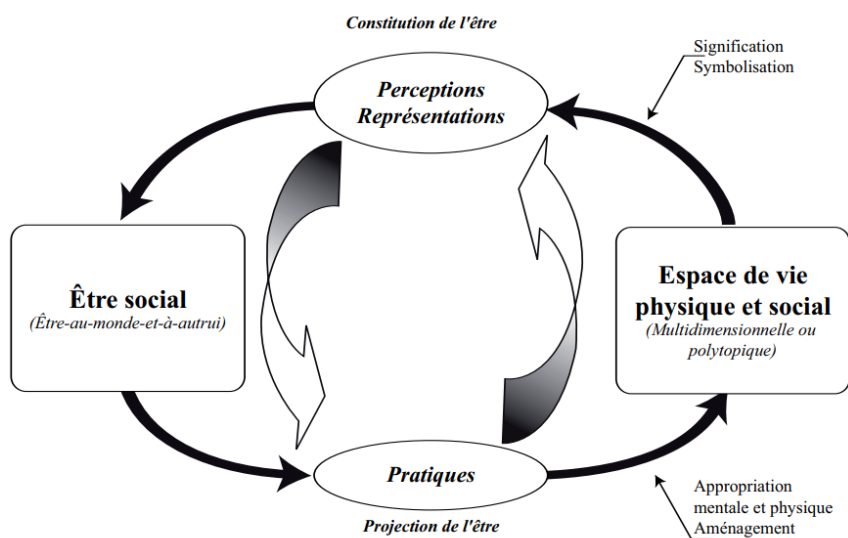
Constitution de l'être

Signification
Symbolisation

Perceptions
Représentations

Être social
(Être-au-monde-et-à-autrui)

Espace de vie physique et social
(Multidimensionnelle ou polytopique)

Pratiques

Appropriation
mentale et physique
Aménagement

Projection de l'être